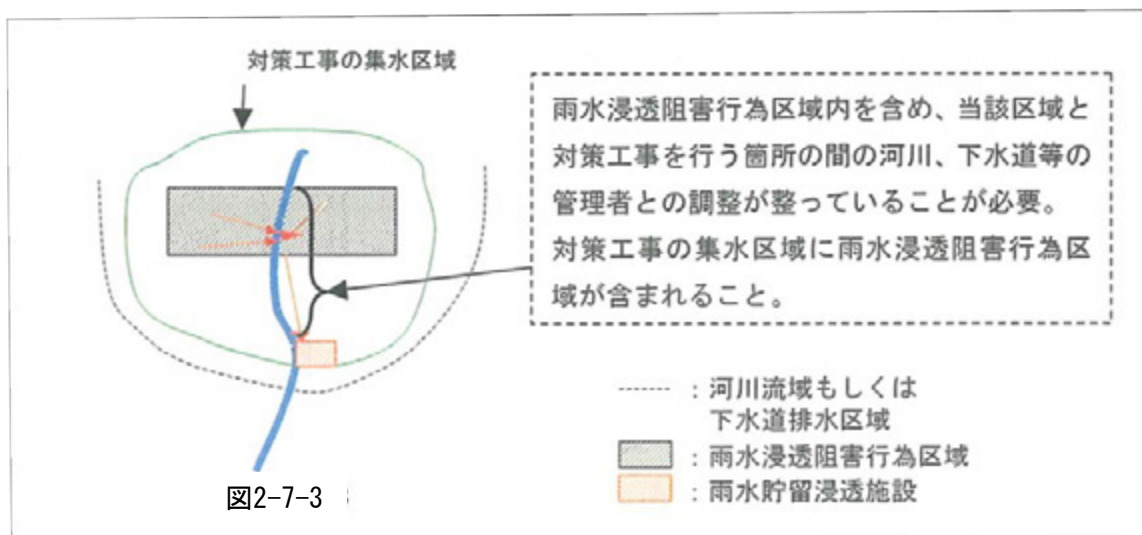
対策工事の集水区域

雨水浸透阻害行為区域内を含め、当該区域と対策工事を行う箇所の間の河川、下水道等の管理者との調整が整っていることが必要。
対策工事の集水区域に雨水浸透阻害行為区域が含まれること。

------ ：河川流域もしくは下水道排水区域
：雨水浸透阻害行為区域
：雨水貯留浸透施設

図2-7-3